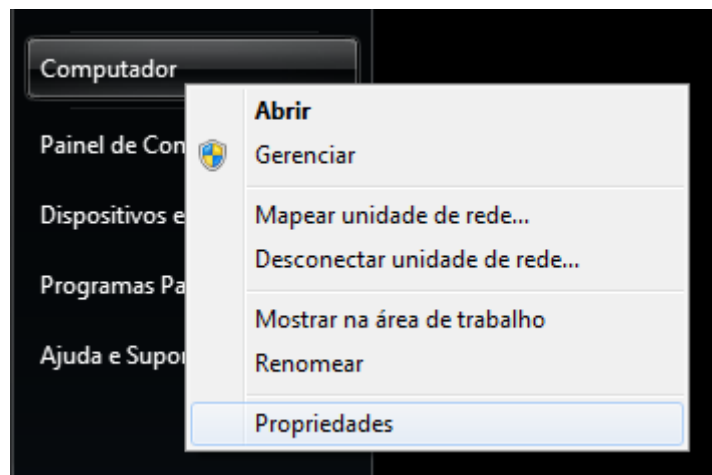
Computador

Painel de Con

Dispositivos e

Programas Pa

Ajuda e Supor

Abrir

Gerenciar

Mapear unidade de rede...

Desconectar unidade de rede...

Mostrar na área de trabalho

Renomear

Propriedades